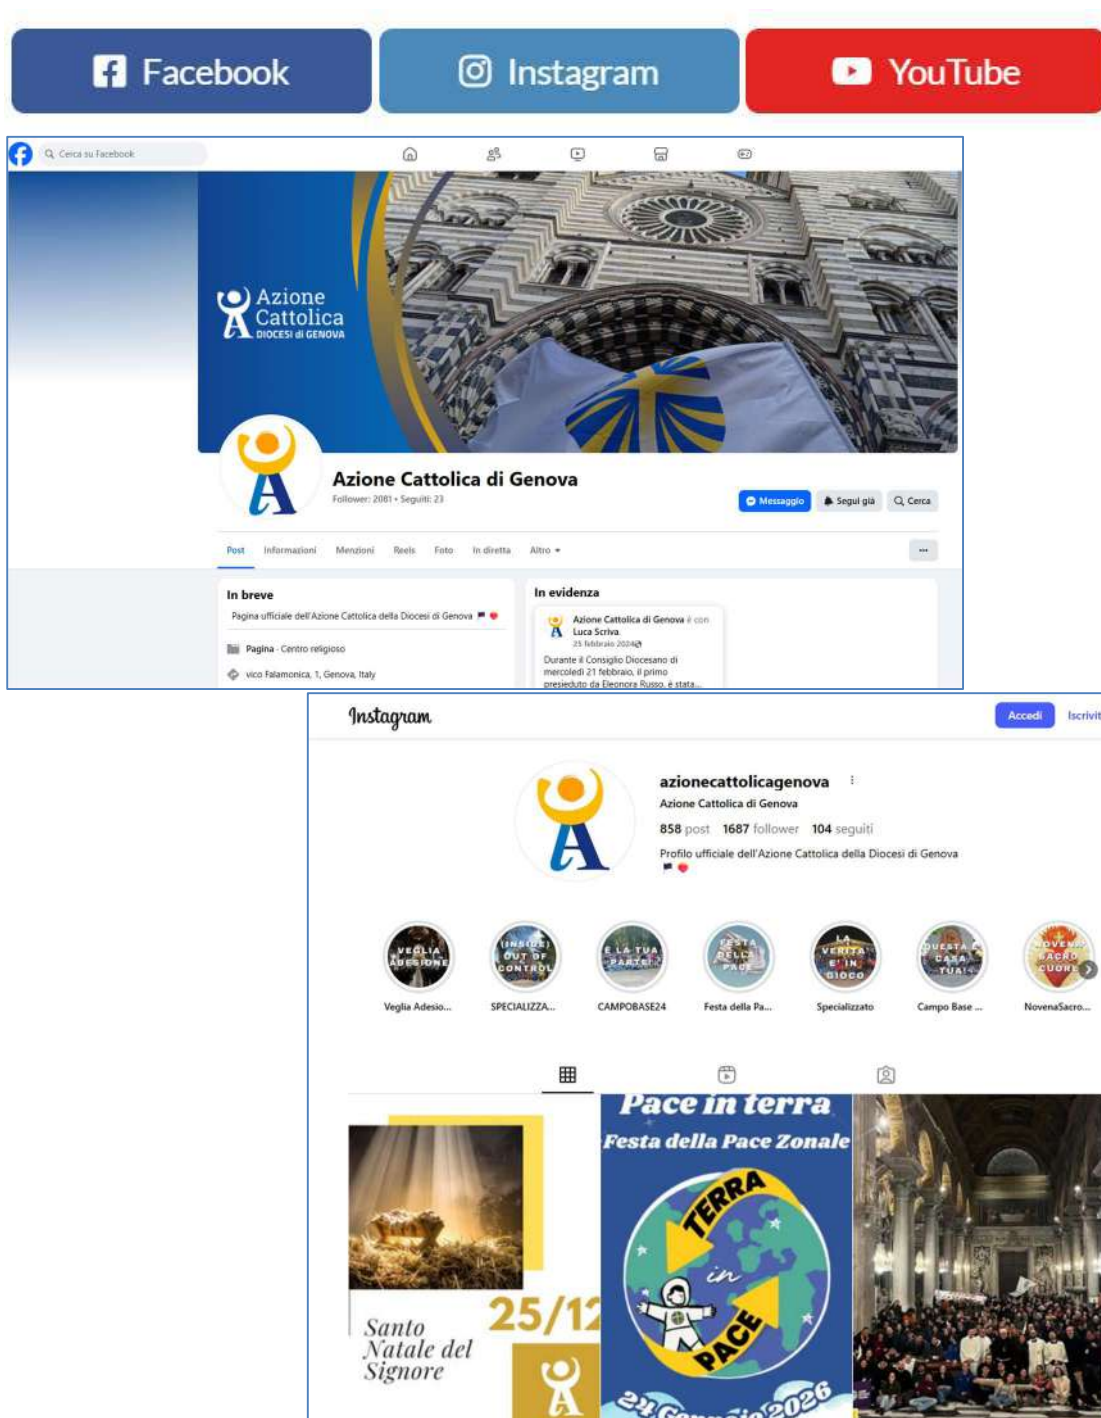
Facebook

Instagram

YouTube

Cerca su Facebook

Azione Cattolica DIOCESI di GENOVA

Azione Cattolica di Genova

Follower: 2081 • Seguiti: 23

Messaggio

Segui già

Cerca

Post Informazioni Menzioni Reels Foto In diretta Altro

In breve

Pagina ufficiale dell'Azione Cattolica della Diocesi di Genova

Pagina · Centro religioso

vico Falamonica, 1, Genova, Italy

In evidenza

Azione Cattolica di Genova è con Luca Scriva.

25 febbraio 2024

Durante il Consiglio Diocesano di mercoledì 21 febbraio, il primo presieduto da Eleonora Russo, è stata...

Instagram

Accedi

Iscriviti

azionecattolicagenova

Azione Cattolica di Genova

858 post 1687 follower 104 seguiti

Profilo ufficiale dell'Azione Cattolica della Diocesi di Genova

VEGLIA ADESIONE

(INSIDE) OUT OF CONTROL

È LA TUA PARTE!

FESTA DELLA PACE

VERITÀ È IN GIOCO

QUESTA CASA TUA!

NOVENA SACRO CUORE

Veglia Adesio...

SPECIALIZZA...

CAMPOBASE24

Festa della Pa...

Specializzato

Campo Base ...

NovenaSacro...

Santo Natale del Signore

25/12

Pace in terra

Festa della Pace Zonale

TERRA in PACE

24 Gennaio 2026